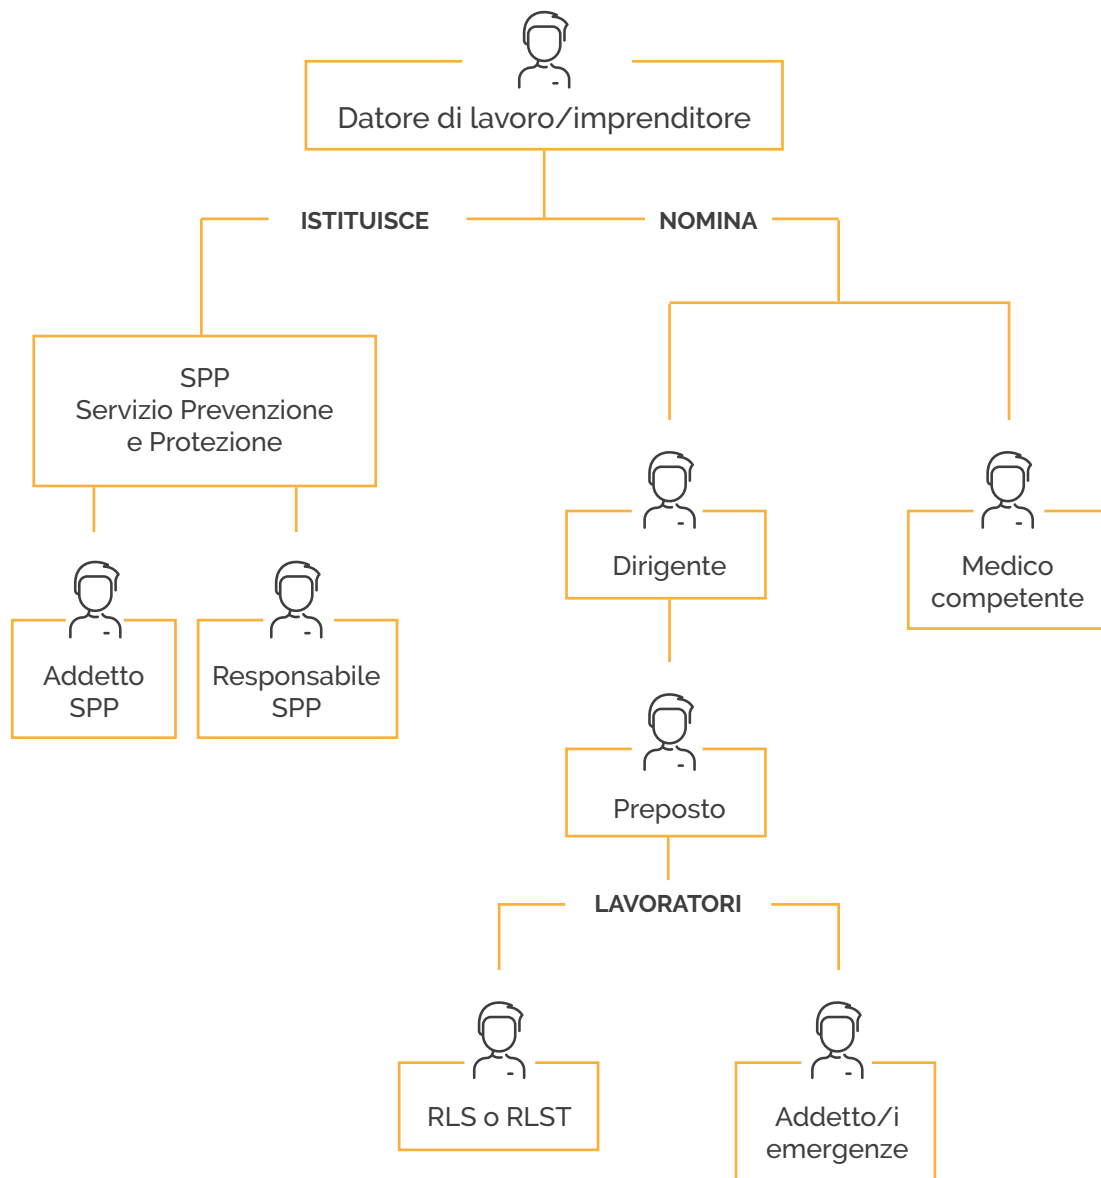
Datore di lavoro/imprenditore

ISTITUISCE

NOMINA

SPP
Servizio Prevenzione
e Protezione

Addetto
SPP

Responsabile
SPP

Dirigente

Medico
competente

Preposto

LAVORATORI

RLS o RLST

Addetto/i
emergenze